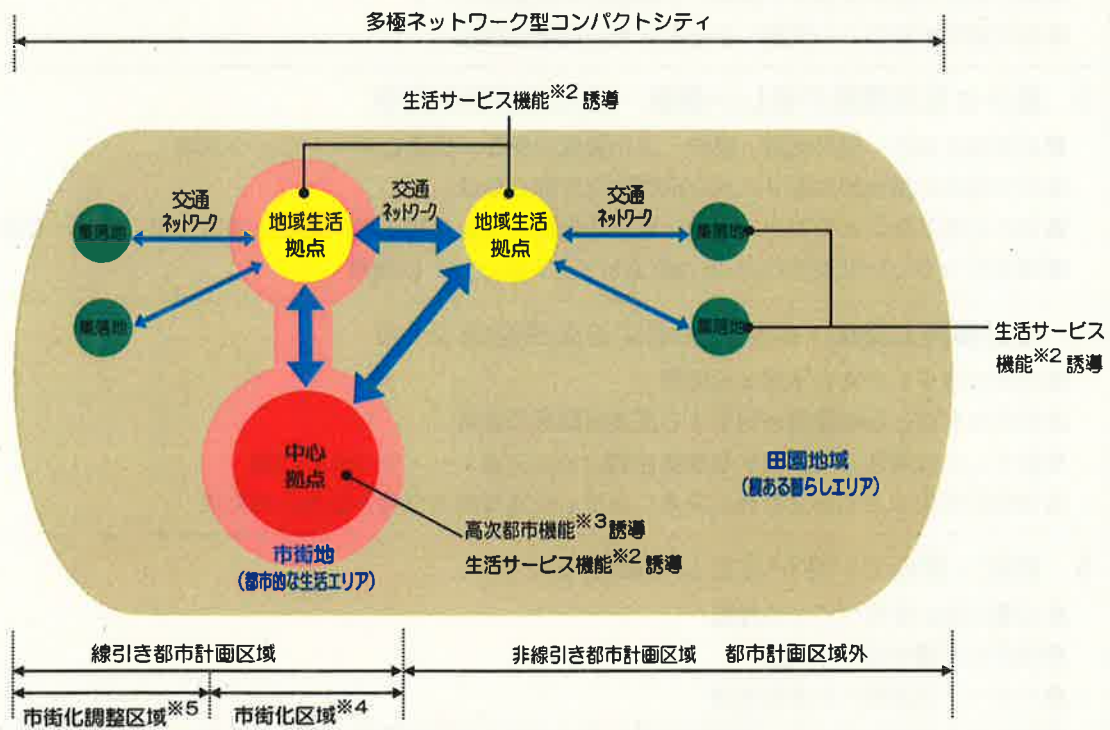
多極ネットワーク型コンパクトシティ

生活サービス機能$^{※2}$誘導

交通ネットワーク

交通ネットワーク

交通ネットワーク

集落地

集落地

地域生活拠点

地域生活拠点

集落地

集落地

生活サービス機能$^{※2}$誘導

中心拠点

田園地域
（緑ある暮らしエリア）

高次都市機能$^{※3}$誘導
生活サービス機能$^{※2}$誘導

市街地
（都市的な生活エリア）

線引き都市計画区域

非線引き都市計画区域　都市計画区域外

市街化調整区域$^{※5}$

市街化区域$^{※4}$